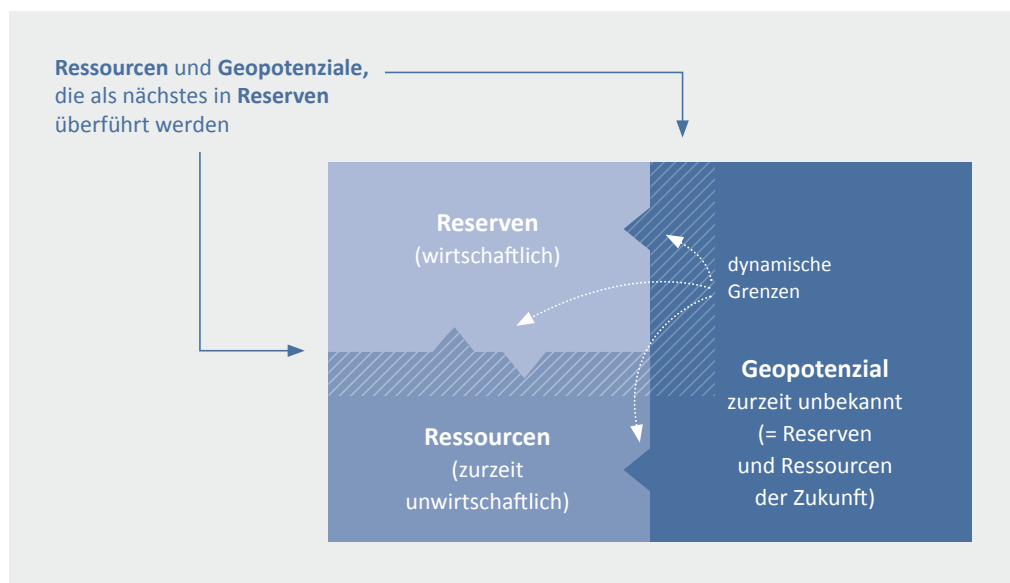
**Ressourcen** und **Geopotenziale,** die als nächstes in **Reserven** überführt werden

**Reserven**
(wirtschaftlich)

dynamische Grenzen

**Ressourcen**
(zurzeit unwirtschaftlich)

**Geopotenzial**
zurzeit unbekannt
(= Reserven und Ressourcen der Zukunft)